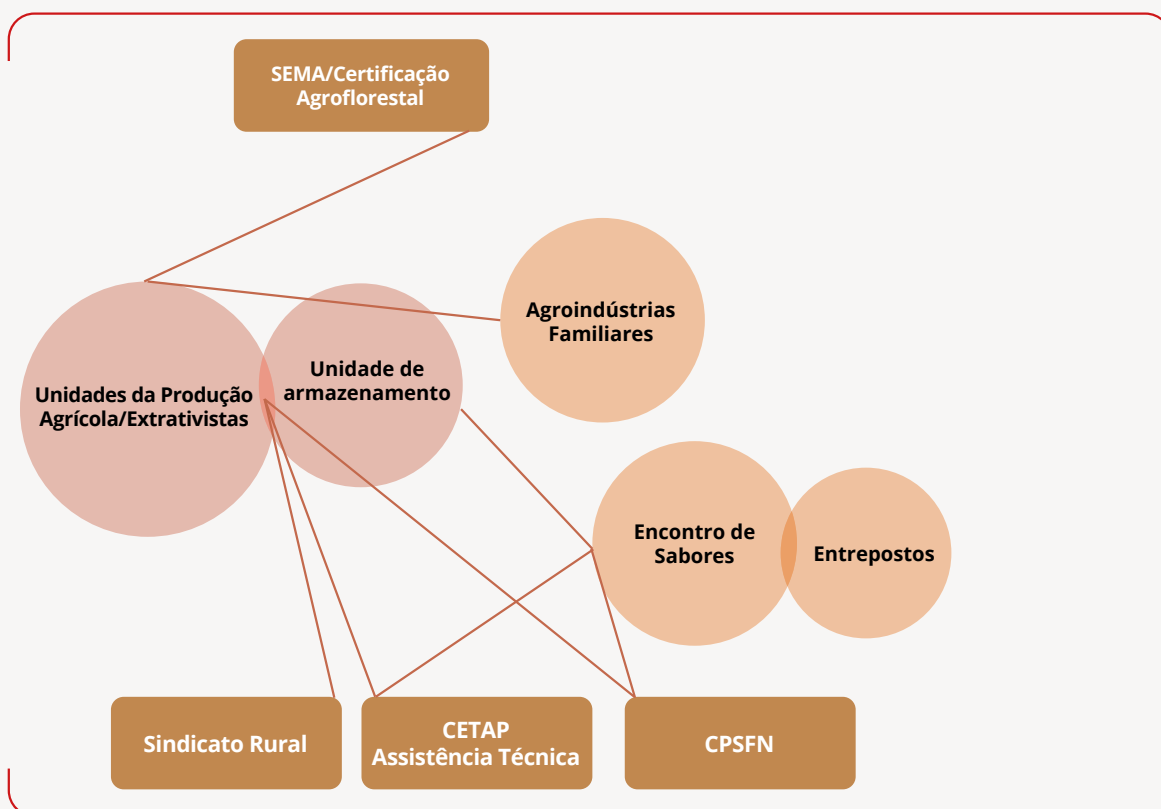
SEMA/Certificação Agroflorestal

Agroindústrias Familiares

Unidades da Produção Agrícola/Extrativistas

Unidade de armazenamento

Encontro de Sabores

Entrepostos

Sindicato Rural

CETAP Assistência Técnica

CPSFN